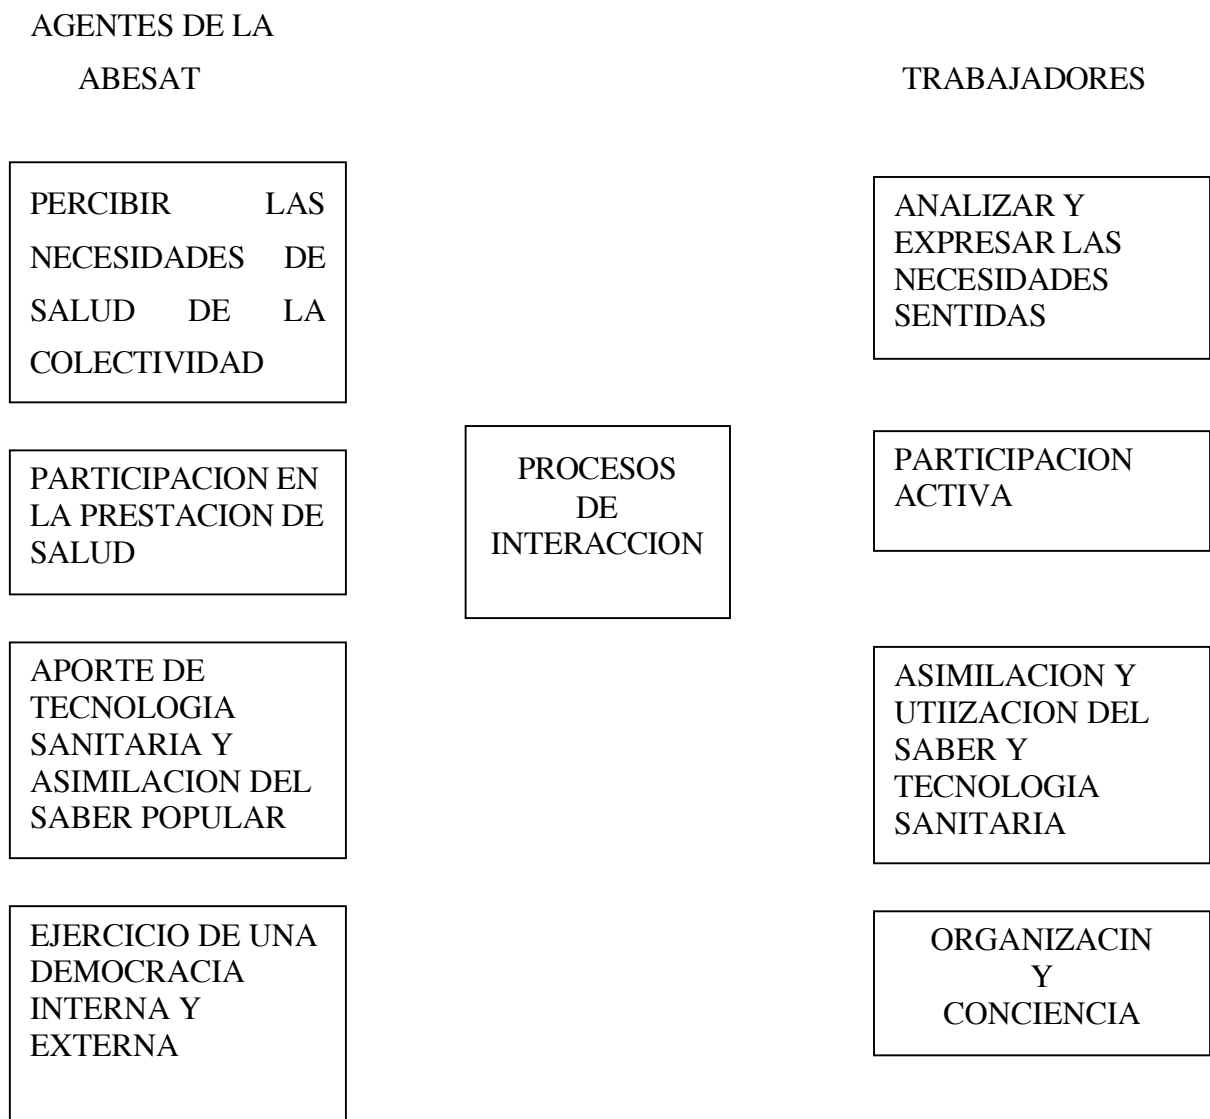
AGENTES DE LA ABESAT

TRABAJADORES

PERCIBIR LAS NECESIDADES DE SALUD DE LA COLECTIVIDAD

ANALIZAR Y EXPRESAR LAS NECESIDADES SENTIDAS

PARTICIPACION EN LA PRESTACION DE SALUD

PROCESOS DE INTERACCION

PARTICIPACION ACTIVA

APORTE DE TECNOLOGIA SANITARIA Y ASIMILACION DEL SABER POPULAR

ASIMILACION Y UTIIZACION DEL SABER Y TECNOLOGIA SANITARIA

EJERCICIO DE UNA DEMOCRACIA INTERNA Y EXTERNA

ORGANIZACIN Y CONCIENCIA